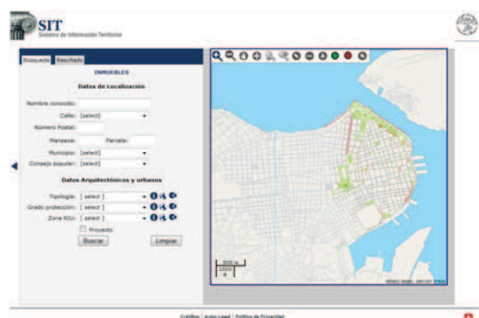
SIT
Sistema de Información Territorial

Búsqueda Resultado

INMUEBLES

Datos de Localización

Nombre conocido:
Calle: [select]
Número Postal:
Manzana: Parcela:
Municipio: [select]
Consejo popular: [select]

Datos Arquitectónicos y urbanos

Tipología: [ select ]
Grado protección: [ select ]
Zona R(1): [ select ]
Proyecto
Buscar Limpiar

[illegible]

Créditos | Aviso Legal | Política de Privacidad